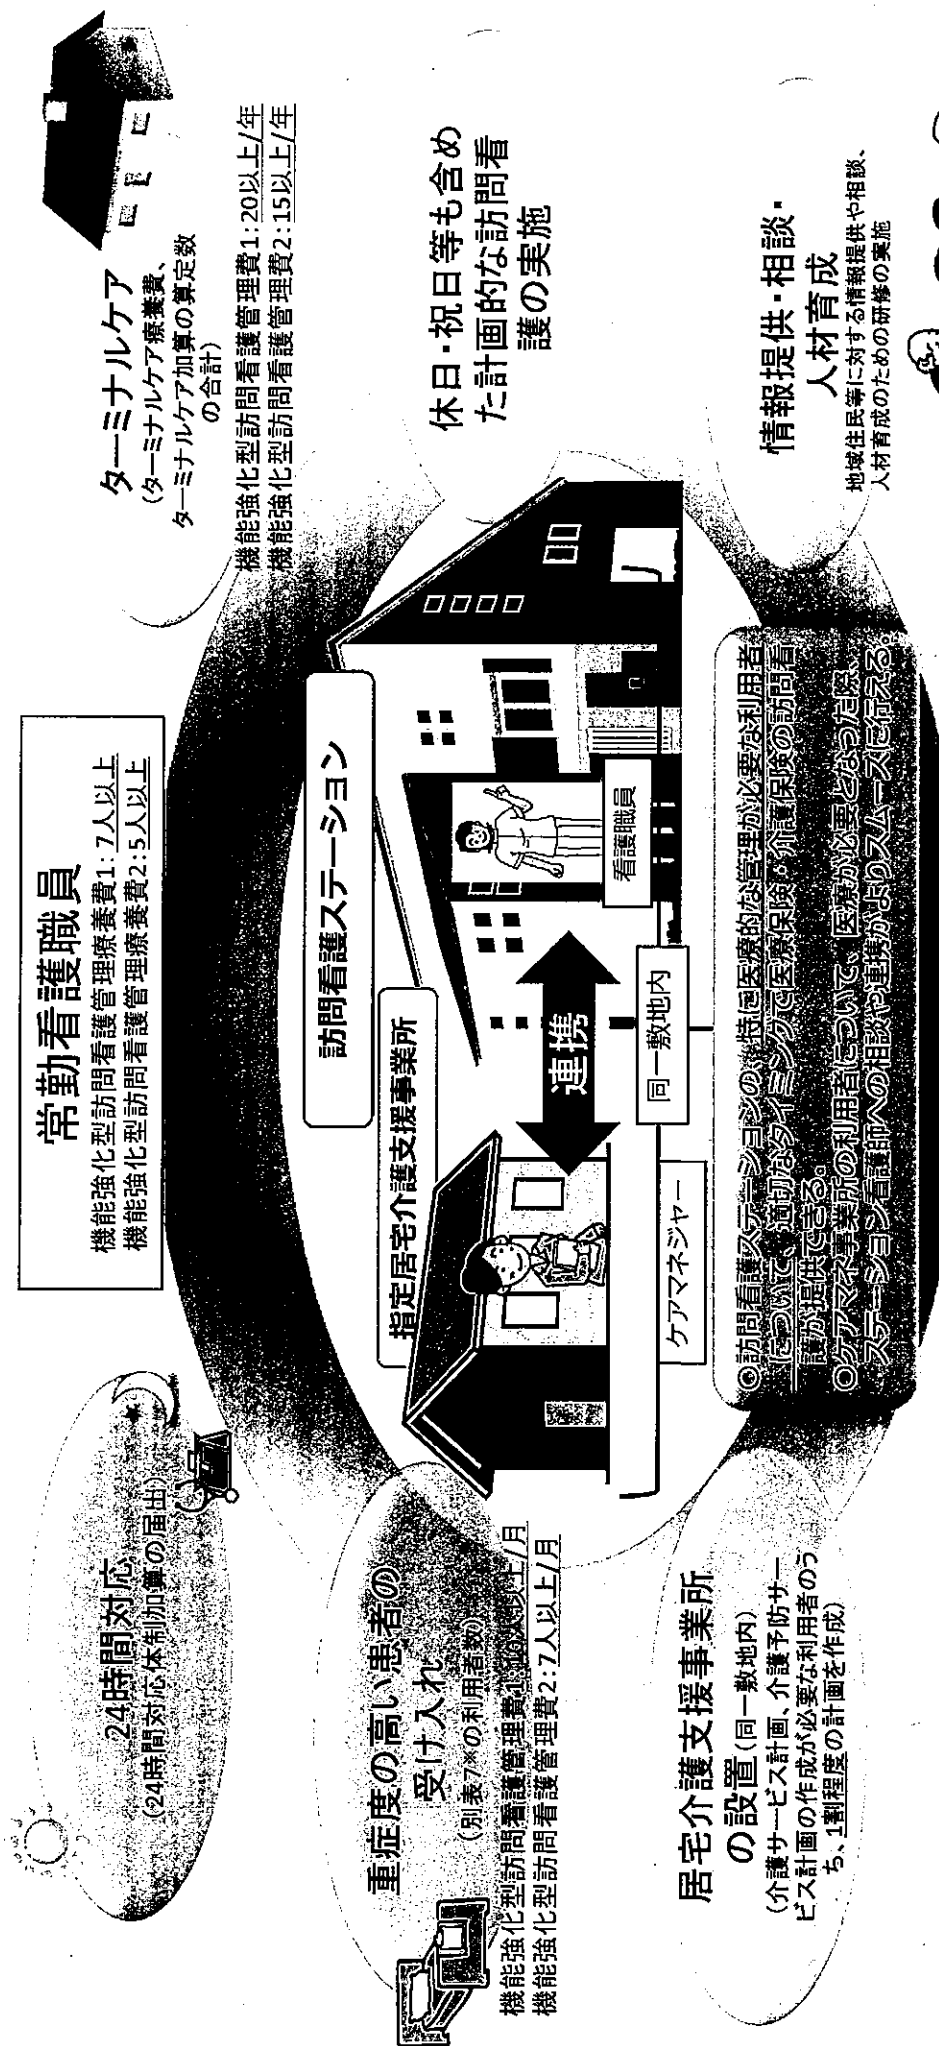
常勤看護職員
機能強化型訪問看護管理療養費1: 7人以上
機能強化型訪問看護管理療養費2: 5人以上

ターミナルケア
(ターミナルケア療養費、ターミナルケア加算の算定数の合計)
機能強化型訪問看護管理療養費1: 20以上/年
機能強化型訪問看護管理療養費2: 15以上/年

休日・祝日等も含めた計画的な訪問看護の実施

情報提供・相談・人材育成
地域住民等に対する情報提供や相談、人材育成のための研修の実施

24時間対応
(24時間対応体制加算の届出)

重症度の高い患者の受け入れ
(別表7※の利用者数)
機能強化型訪問看護管理療養費1: 10人以上/月
機能強化型訪問看護管理療養費2: 7人以上/月

居宅介護支援事業所の設置(同一敷地内)
(介護サービス計画、介護予防サービス計画の作成が必要な利用者のうち、1割程度の計画を作成)

指定居宅介護支援事業所
訪問看護ステーション
連携
看護職員
ケアマネジャー
同一敷地内

○訪問看護ステーションの、特に医療的な管理が必要な利用者について、適切なタイミングで医療保険・介護保険の訪問看護が提供できる。
○ケアマネ事業所の利用者について、医療が必要となった際、ステーション看護師への相談や連携がよりスムーズに行える。